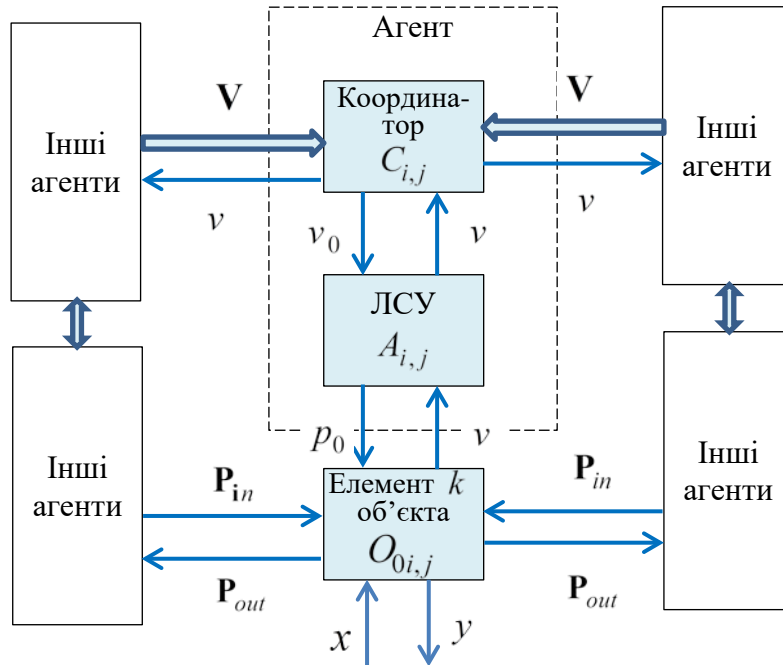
Агент

Інші агенти

V

Координатор $C_{i,j}$

V

Інші агенти

$v$

$v$

$v_0$

$v$

ЛСУ $A_{i,j}$

$p_0$

$v$

Інші агенти

$\mathbf{P}_{\mathbf{i}n}$

Елемент $k$ об'єкта $O_{0i,j}$

$\mathbf{P}_{in}$

Інші агенти

$\mathbf{P}_{out}$

$\mathbf{P}_{out}$

$x$

$y$